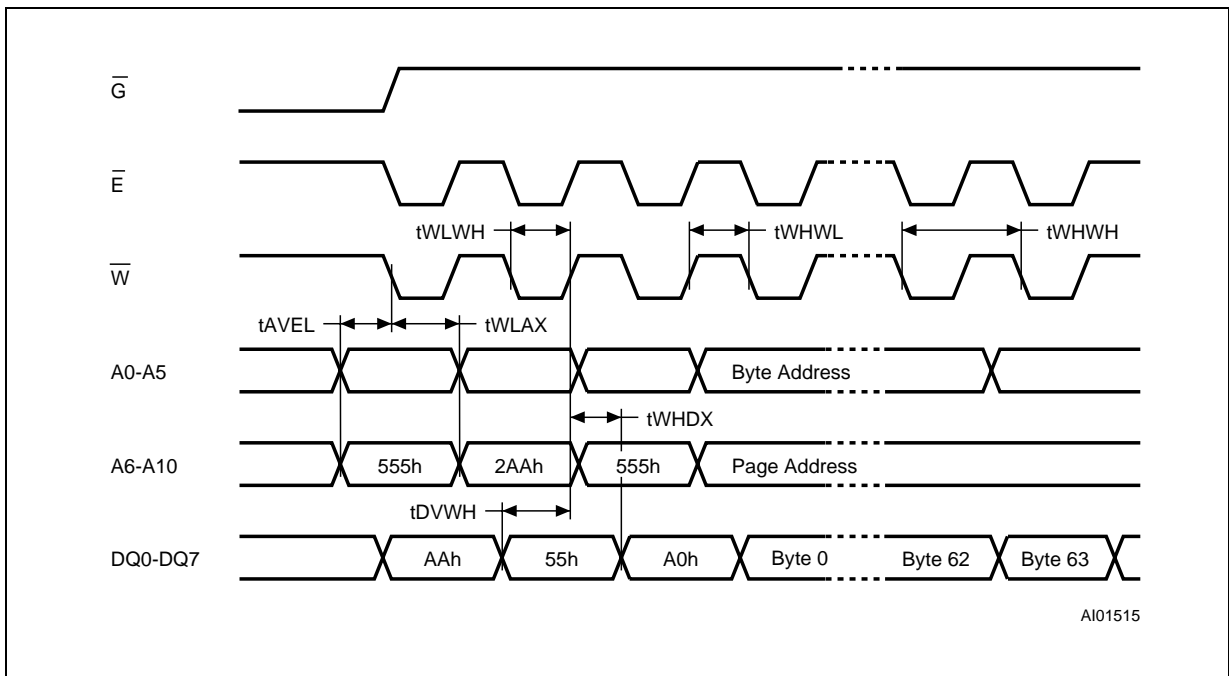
$\overline{G}$

$\overline{E}$

tWLWH

tWHWL

tWHWH

$\overline{W}$

tAVEL

tWLAX

A0-A5

Byte Address

tWHDX

A6-A10

555h

2AAh

555h

Page Address

tDVWH

DQ0-DQ7

AAh

55h

A0h

Byte 0

Byte 62

Byte 63

AI01515